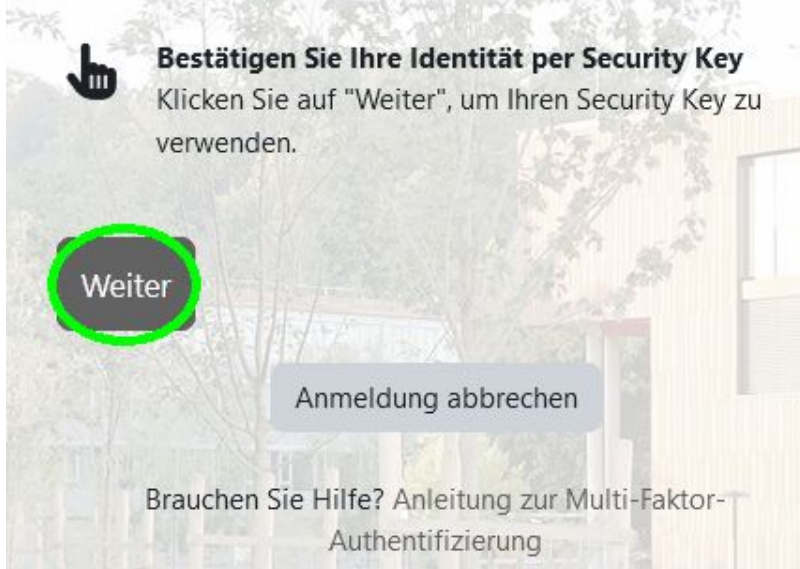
Bestätigen Sie Ihre Identität per Security Key
Klicken Sie auf "Weiter", um Ihren Security Key zu verwenden.

Weiter

Anmeldung abbrechen

Brauchen Sie Hilfe? Anleitung zur Multi-Faktor-Authentifizierung